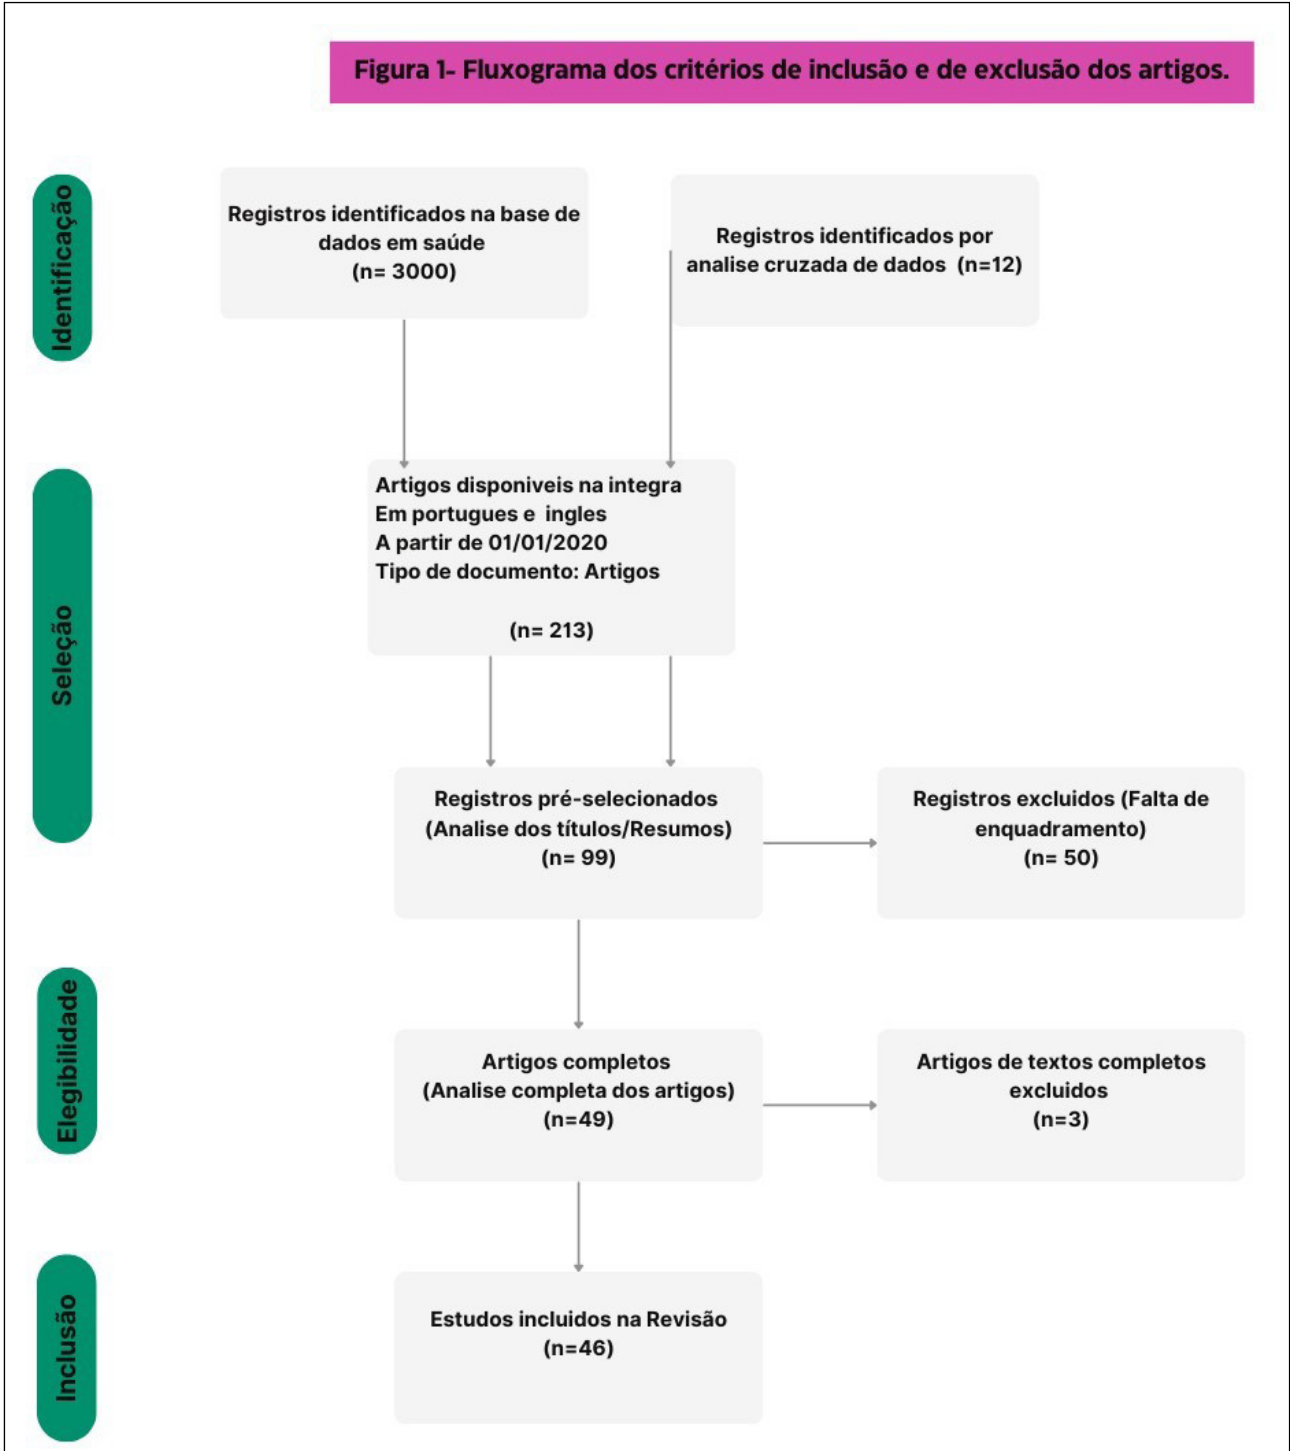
Figura 1- Fluxograma dos critérios de inclusão e de exclusão dos artigos.

Identificação

Registros identificados na base de dados em saúde (n= 3000)

Registros identificados por analise cruzada de dados (n=12)

Seleção

Artigos disponiveis na integra
Em portugues e ingles
A partir de 01/01/2020
Tipo de documento: Artigos

(n= 213)

Registros pré-selecionados (Analise dos títulos/Resumos) (n= 99)

Registros excluidos (Falta de enquadramento) (n= 50)

Elegibilidade

Artigos completos (Analise completa dos artigos) (n=49)

Artigos de textos completos excluidos (n=3)

Inclusão

Estudos incluidos na Revisão (n=46)